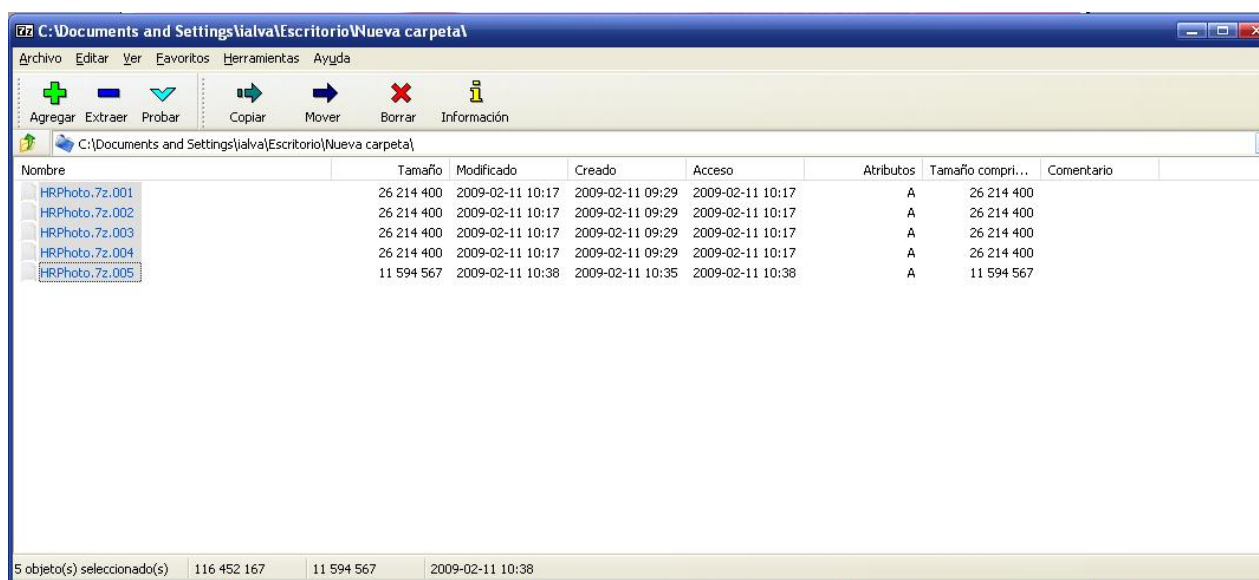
7z C:\Documents and Settings\ialva\Escritorio\Nueva carpeta\

Archivo Editar Ver Favoritos Herramientas Ayuda

Agregar Extraer Probar Copiar Mover Borrar Información

C:\Documents and Settings\ialva\Escritorio\Nueva carpeta\

| Nombre | Tamaño | Modificado | Creado | Acceso | Atributos | Tamaño compri... | Comentario |
|---|---|---|---|---|---|---|---|
| HRPhoto.7z.001 | 26 214 400 | 2009-02-11 10:17 | 2009-02-11 09:29 | 2009-02-11 10:17 | A | 26 214 400 | |
| HRPhoto.7z.002 | 26 214 400 | 2009-02-11 10:17 | 2009-02-11 09:29 | 2009-02-11 10:17 | A | 26 214 400 | |
| HRPhoto.7z.003 | 26 214 400 | 2009-02-11 10:17 | 2009-02-11 09:29 | 2009-02-11 10:17 | A | 26 214 400 | |
| HRPhoto.7z.004 | 26 214 400 | 2009-02-11 10:17 | 2009-02-11 09:29 | 2009-02-11 10:17 | A | 26 214 400 | |
| HRPhoto.7z.005 | 11 594 567 | 2009-02-11 10:38 | 2009-02-11 10:35 | 2009-02-11 10:38 | A | 11 594 567 | |

5 objeto(s) seleccionado(s) 116 452 167 11 594 567 2009-02-11 10:38